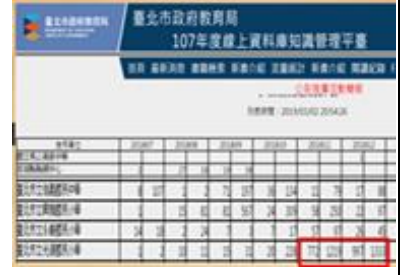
臺北市政府教育局

臺北市政府教育局
107年度線上資料庫知識管理平臺

首頁 最新消息 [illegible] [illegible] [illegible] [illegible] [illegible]

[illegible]

列表時間：2019/01/02 20:54:26

| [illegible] | 201807 | 201808 | 201809 | 201810 | 201811 | 201812 |
|---|---|---|---|---|---|---|
| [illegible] | | | | | | |
| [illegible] | | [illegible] | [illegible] | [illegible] | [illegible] | |
| 臺北市立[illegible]高中 | 6 107 | 1 2 | 73 107 | 38 124 | 22 79 | 57 88 |
| 臺北市立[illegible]高中 | | 15 81 | 82 | 50 24 | 105 58 | 58 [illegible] |
| 臺北市立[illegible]高中 | 14 16 | 2 24 | 3 1 | 3 17 | 57 65 | 29 |
| 臺北市立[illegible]高中 | 2 2 | 10 12 | 19 31 | 20 28 | 772 1216 | 365 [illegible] |